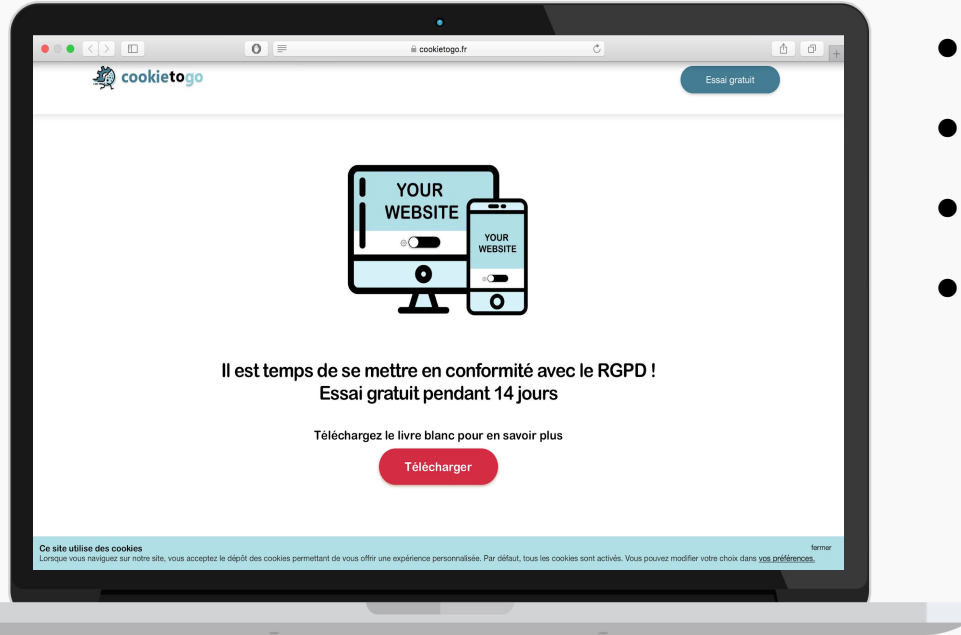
cookietogo.fr

cookietogo

Essai gratuit

YOUR WEBSITE

YOUR WEBSITE

Il est temps de se mettre en conformité avec le RGPD !
Essai gratuit pendant 14 jours

Téléchargez le livre blanc pour en savoir plus

Télécharger

Ce site utilise des cookies
Lorsque vous naviguez sur notre site, vous acceptez le dépôt des cookies permettant de vous offrir une expérience personnalisée. Par défaut, tous les cookies sont activés. Vous pouvez modifier votre choix dans vos préférences.

fermer